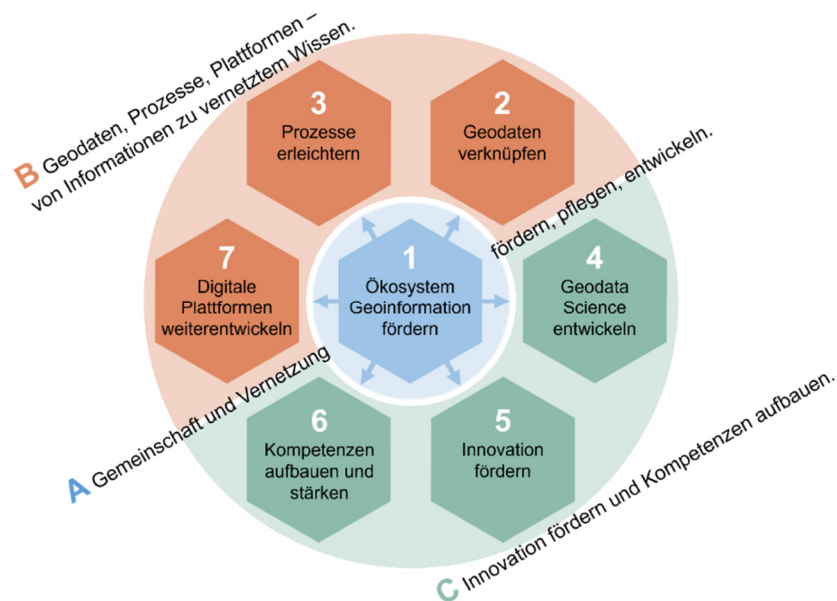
B Geodaten, Prozesse, Plattformen – von Informationen zu vernetztem Wissen.

3
Prozesse erleichtern

2
Geodaten verknüpfen

7
Digitale Plattformen weiterentwickeln

1
Ökosystem Geoinformation fördern

A Gemeinschaft und Vernetzung fördern, pflegen, entwickeln.

4
Geodata Science entwickeln

6
Kompetenzen aufbauen und stärken

5
Innovation fördern

C Innovation fördern und Kompetenzen aufbauen.